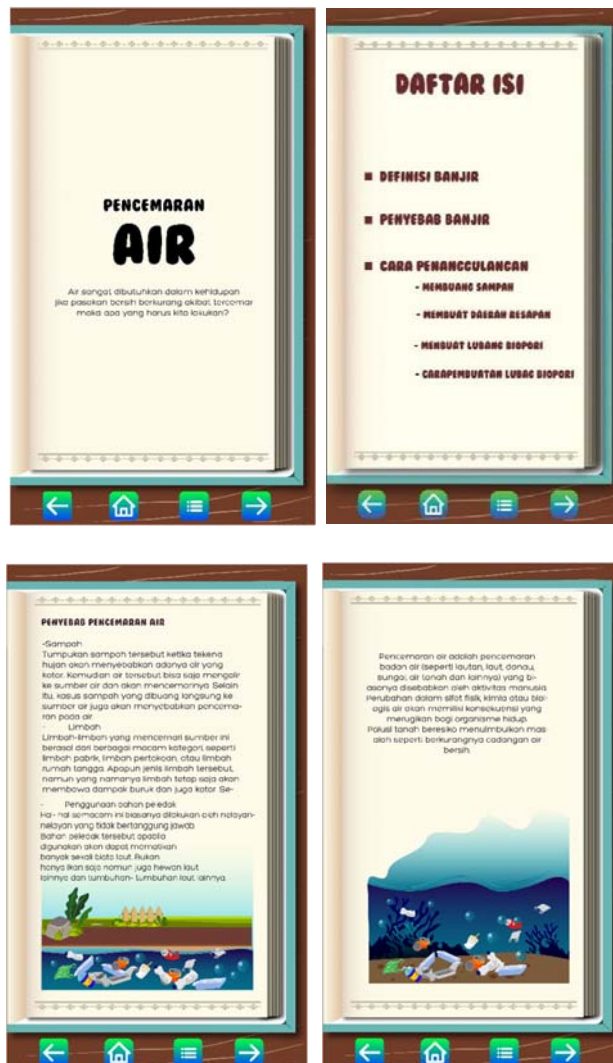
PENCEMARAN

AIR

Air sangat dibutuhkan dalam kehidupan jika pasokan bersih berkurang akibat tercemar maka apa yang harus kita lakukan?

DAFTAR ISI

DEFINISI BANJIR

PENYEBAB BANJIR

CARA PENANGGULANGAN

- MEMBUANG SAMPAH

- MEMBUAT DAERAH RESAPAN

- MEMBUAT LUBANG BIOPORI

- CARAPEMBUATAN LUBAG BIOPORI

PENYEBAB PENCEMARAN AIR

-Sampah
Tumpukan sampah tersebut ketika terkena hujan akan menyebabkan adanya air yang kotor. Kemudian air tersebut bisa saja mengalir ke sumber air dan akan mencemarinya Selain itu, kasus sampah yang dibuang langsung ke sumber air juga akan menyebabkan pencemaran pada air
- Limbah
Limbah-limbah yang mencemari sumber ini berasal dari berbagai macam kategori, seperti limbah pabrik, limbah pertokoan, atau limbah rumah tangga. Apapun jenis limbah tersebut, namun yang namanya limbah tetap saja akan membawa dampak buruk dan juga kotor Se-
- Penggunaan bahan peledak
Hal- hal semacam ini biasanya dilakukan oleh nelayan-nelayan yang tidak bertanggung jawab
Bahan peledak tersebut apabila digunakan akan dapat mematikan banyak sekali biota laut. Bukan hanya ikan saja namun juga hewan laut lainnya dan tumbuhan- tumbuhan laut lainnya

Pencemaran air adalah pencemaran badan air (seperti lautan, laut, danau, sungai, air tanah dan lainnya) yang biasanya disebabkan oleh aktivitas manusia Perubahan dalam sifat fisik, kimia atau biologis air akan memiliki konsekuensi yang merugikan bagi organisme hidup.
Polusi tanah beresiko menuimbulkan masalah seperti berkurangnya cadangan air bersih.